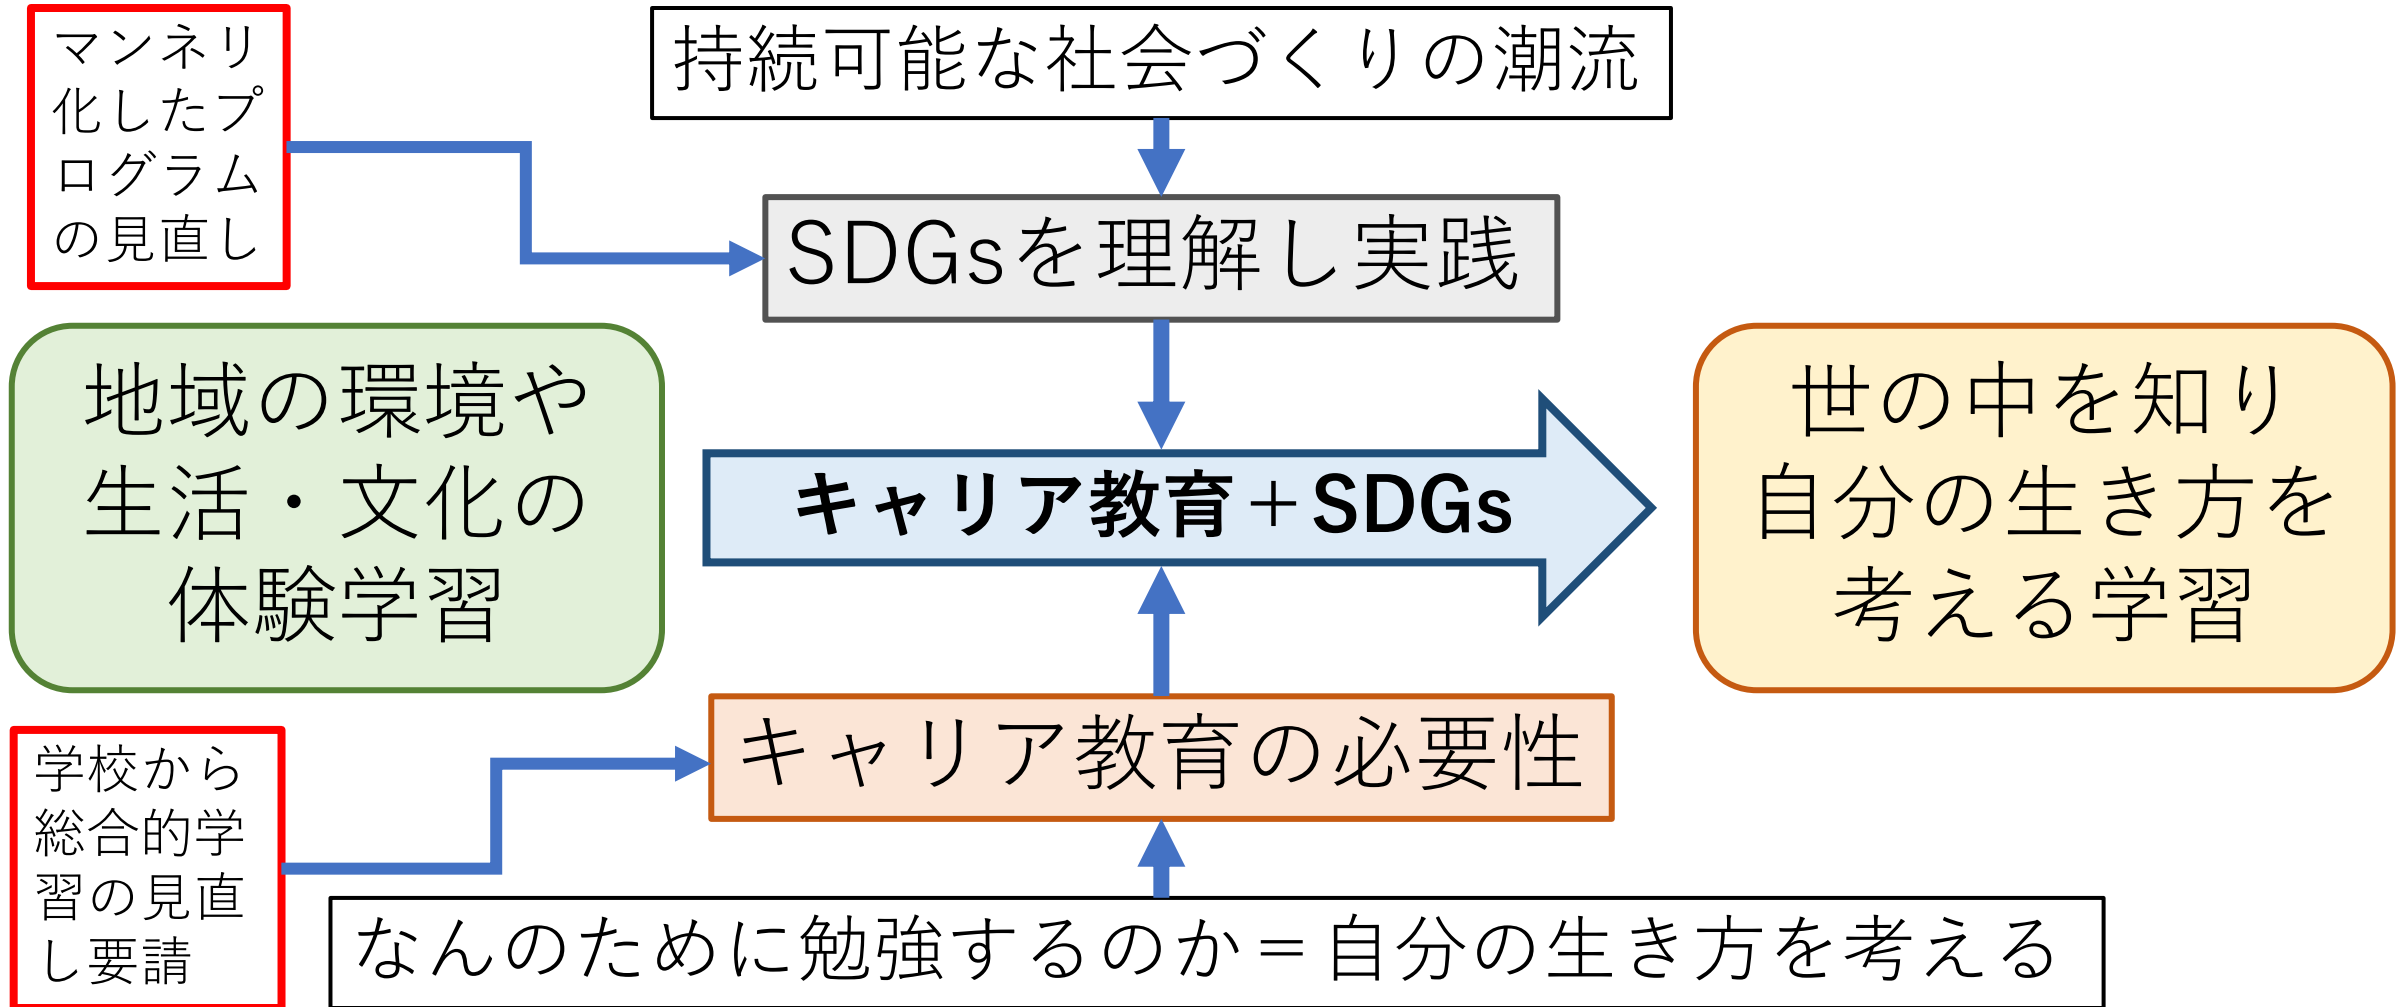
マンネリ化したプログラムの見直し

持続可能な社会づくりの潮流

SDGsを理解し実践

地域の環境や生活・文化の体験学習

キャリア教育＋SDGs

世の中を知り自分の生き方を考える学習

学校から総合的学習の見直し要請

キャリア教育の必要性

なんのために勉強するのか＝自分の生き方を考える